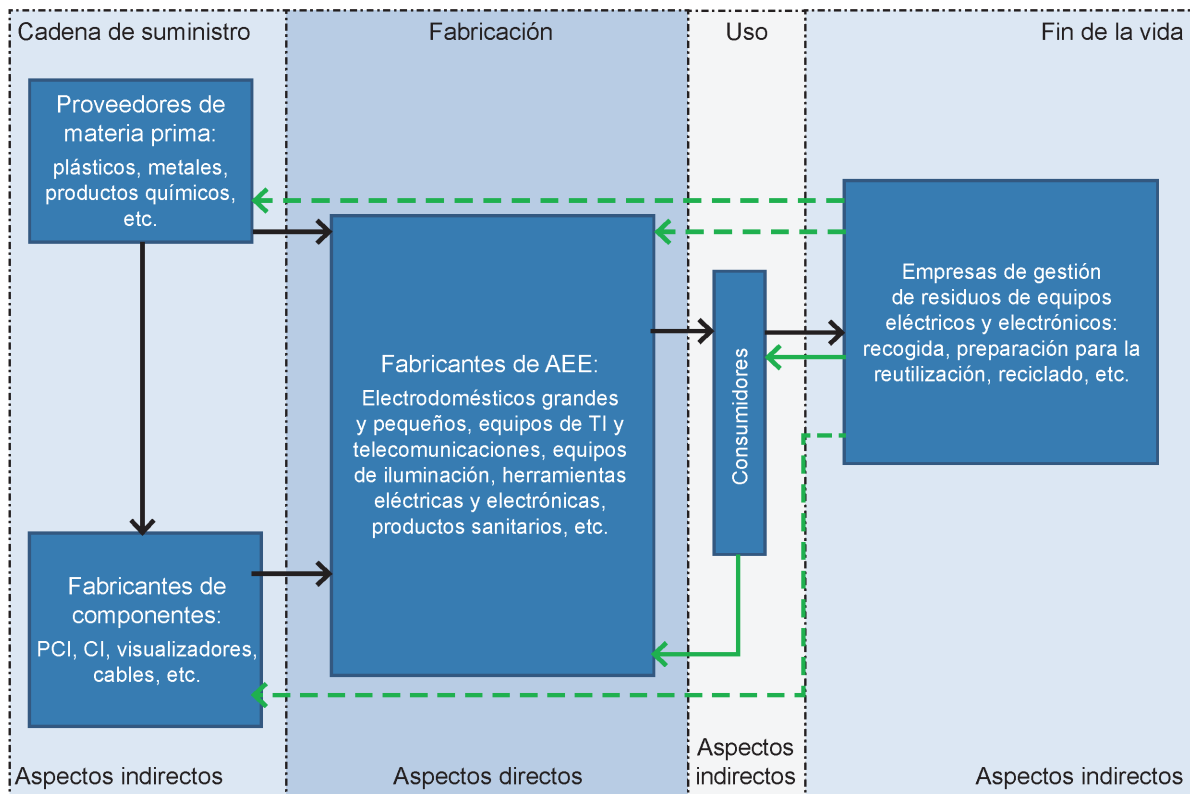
Cadena de suministro

Fabricación

Uso

Fin de la vida

Proveedores de materia prima:
plásticos, metales, productos químicos, etc.

Fabricantes de AEE:
Electrodomésticos grandes y pequeños, equipos de TI y telecomunicaciones, equipos de iluminación, herramientas eléctricas y electrónicas, productos sanitarios, etc.

Consumidores

Empresas de gestión de residuos de equipos eléctricos y electrónicos: recogida, preparación para la reutilización, reciclado, etc.

Fabricantes de componentes:
PCI, CI, visualizadores, cables, etc.

Aspectos indirectos

Aspectos directos

Aspectos indirectos

Aspectos indirectos